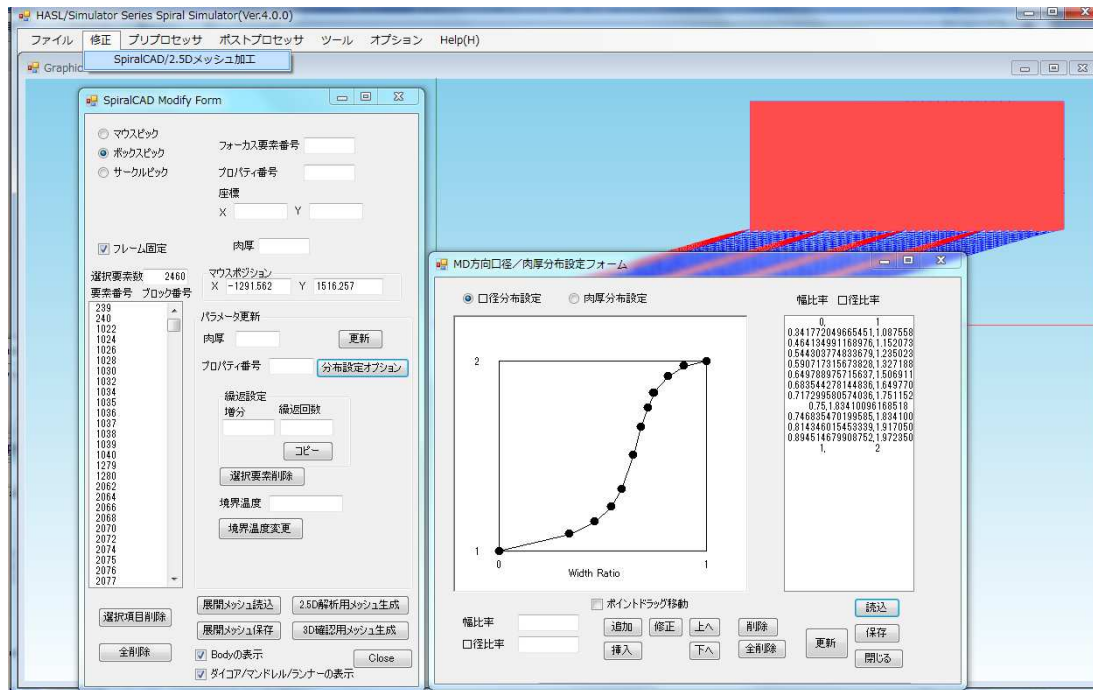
HASL/Simulator Series Spiral Simulator(Ver.4.0.0)

ファイル 修正 プリプロセッサ ポストプロセッサ ツール オプション Help(H)

SpiralCAD/2.5Dメッシュ加工

Graphic

SpiralCAD Modify Form

マウスピック
ボックスピック
サークルピック

フォーカス要素番号
プロパティ番号
座標
X Y

フレーム固定
肉厚

選択要素数 2460
要素番号 ブロック番号

マウスポジション
X -1291.562 Y 1516.257

239
240
1022
1024
1026
1028
1030
1032
1034
1035
1036
1037
1038
1039
1040
1279
1280
2062
2064
2066
2068
2070
2072
2074
2075
2076
2077

パラメータ更新
肉厚 更新
プロパティ番号 分布設定オプション

繰返設定
増分 繰返回数
コピー

選択要素削除

境界温度
境界温度変更

選択項目削除
全削除

展開メッシュ読込 2.5D解析用メッシュ生成
展開メッシュ保存 3D確認用メッシュ生成
Bodyの表示
ダイコア/マンドレル/ランナーの表示
Close

MD方向口径／肉厚分布設定フォーム

口径分布設定 肉厚分布設定

2
1
0
1
Width Ratio

幅比率 口径比率
0, 1
0.341772049665451,1.087558
0.464134991168976,1.152073
0.544303774833679,1.235023
0.590717315673828,1.327188
0.649789757156372,1.506911
0.683544278144836,1.649770
0.717299580574036,1.751152
0.75,1.834100096168518
0.746835470199505,1.834100
0.814346015453339,1.917050
0.894514679908752,1.972350
1, 2

ポイントドラッグ移動

幅比率
口径比率

追加 修正 上へ 削除
挿入 下へ 全削除

更新
読込
保存
閉じる